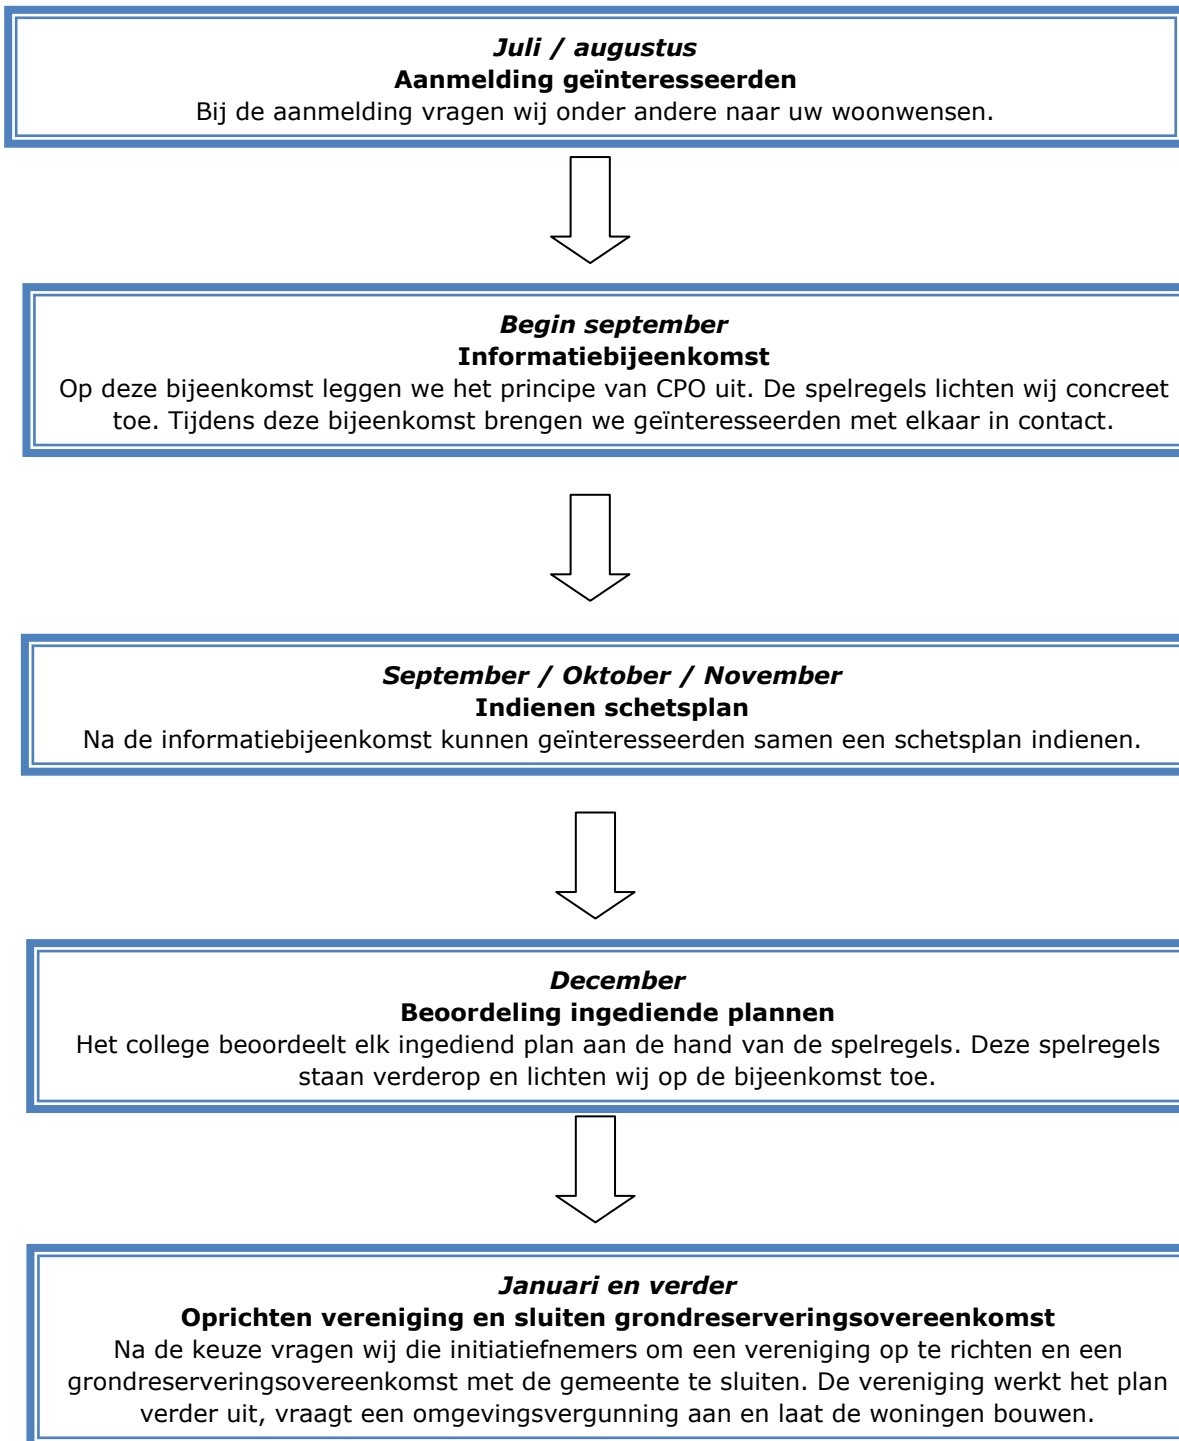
Juli / augustus
Aanmelding geïnteresseerden
Bij de aanmelding vragen wij onder andere naar uw woonwensen.

Begin september
Informatiebijeenkomst
Op deze bijeenkomst leggen we het principe van CPO uit. De spelregels lichten wij concreet toe. Tijdens deze bijeenkomst brengen we geïnteresseerden met elkaar in contact.

September / Oktober / November
Indienen schetsplan
Na de informatiebijeenkomst kunnen geïnteresseerden samen een schetsplan indienen.

December
Beoordeling ingediende plannen
Het college beoordeelt elk ingediend plan aan de hand van de spelregels. Deze spelregels staan verderop en lichten wij op de bijeenkomst toe.

Januari en verder
Oprichten vereniging en sluiten grondreserveringsovereenkomst
Na de keuze vragen wij die initiatiefnemers om een vereniging op te richten en een grondreserveringsovereenkomst met de gemeente te sluiten. De vereniging werkt het plan verder uit, vraagt een omgevingsvergunning aan en laat de woningen bouwen.